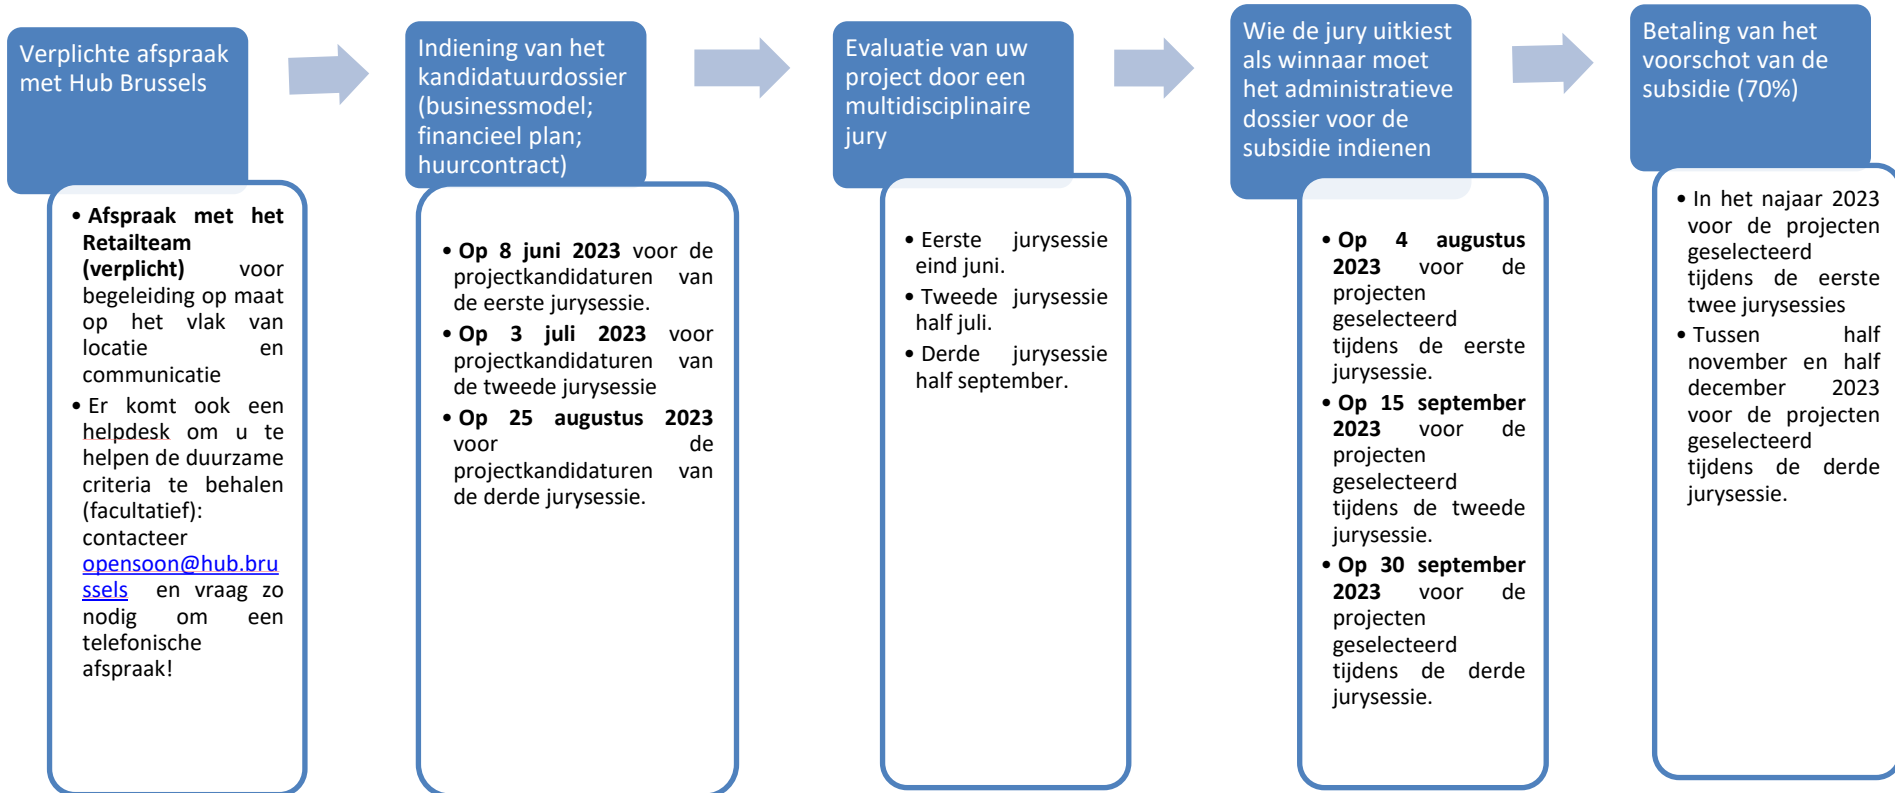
Verplichte afspraak met Hub Brussels

• **Afspraak met het Retailteam (verplicht)** voor begeleiding op maat op het vlak van locatie en communicatie

• Er komt ook een helpdesk om u te helpen de duurzame criteria te behalen (facultatief): contacteer opensoon@hub.brussels en vraag zo nodig om een telefonische afspraak!

Indiening van het kandidatuurdossier (businessmodel; financieel plan; huurcontract)

• **Op 8 juni 2023** voor de projectkandidaturen van de eerste jurysessie.

• **Op 3 juli 2023** voor projectkandidaturen van de tweede jurysessie

• **Op 25 augustus 2023** voor de projectkandidaturen van de derde jurysessie.

Evaluatie van uw project door een multidisciplinaire jury

• Eerste jurysessie eind juni.

• Tweede jurysessie half juli.

• Derde jurysessie half september.

Wie de jury uitkiest als winnaar moet het administratieve dossier voor de subsidie indienen

• **Op 4 augustus 2023** voor de projecten geselecteerd tijdens de eerste jurysessie.

• **Op 15 september 2023** voor de projecten geselecteerd tijdens de tweede jurysessie.

• **Op 30 september 2023** voor de projecten geselecteerd tijdens de derde jurysessie.

Betaling van het voorschot van de subsidie (70%)

• In het najaar 2023 voor de projecten geselecteerd tijdens de eerste twee jurysessies

• Tussen half november en half december 2023 voor de projecten geselecteerd tijdens de derde jurysessie.